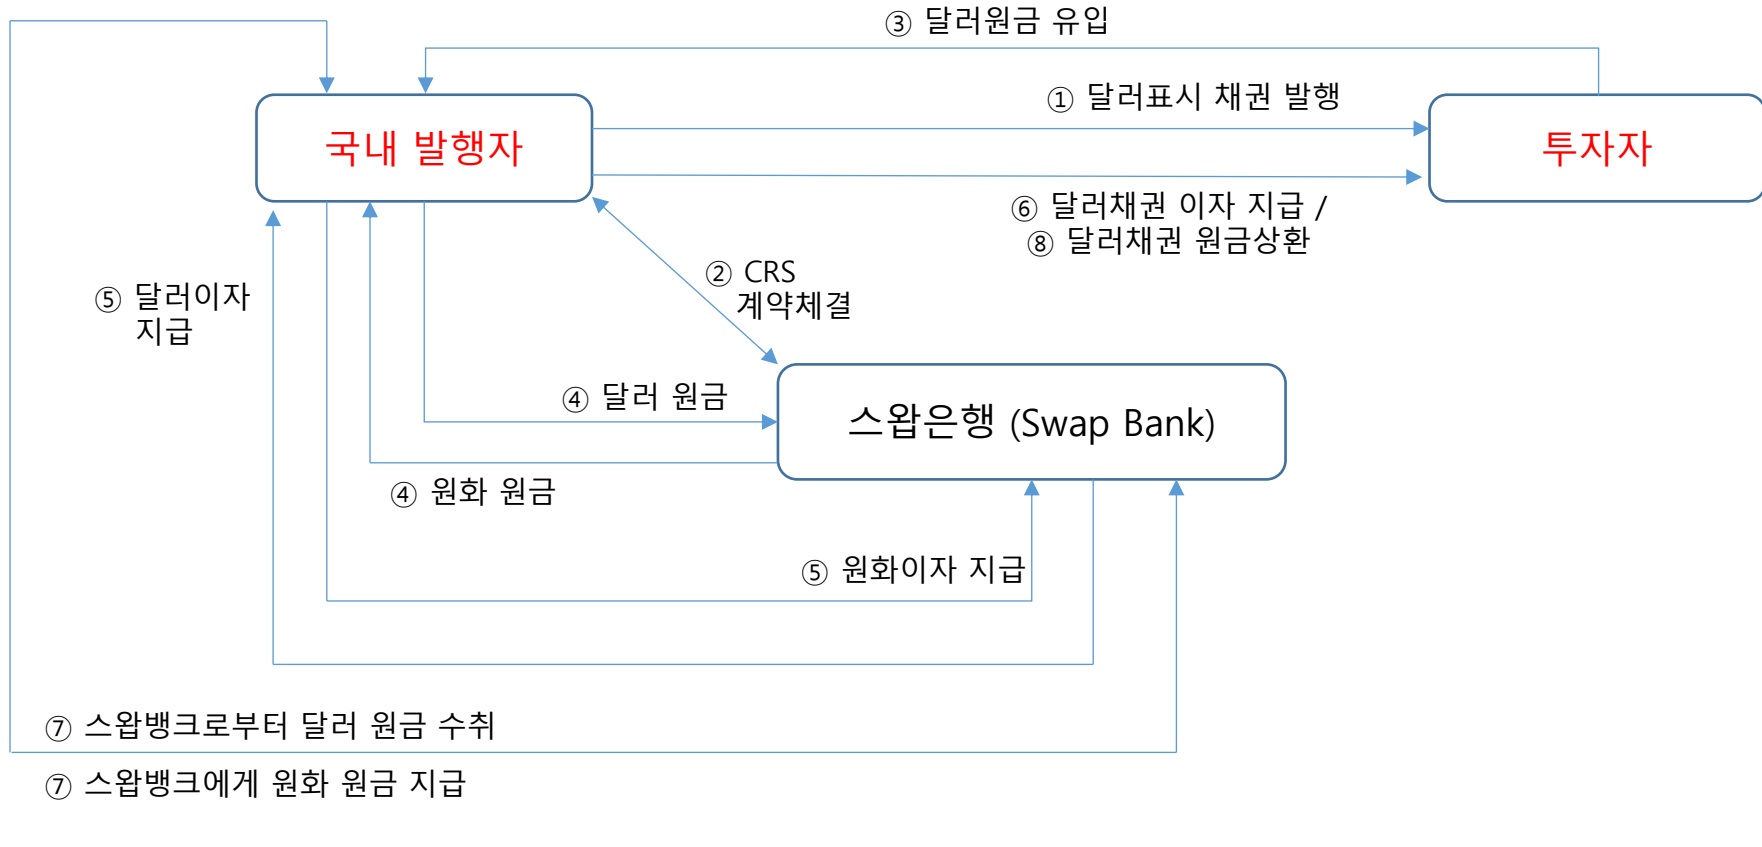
③ 달러원금 유입

국내 발행자

① 달러표시 채권 발행

투자자

⑥ 달러채권 이자 지급 /
⑧ 달러채권 원금상환

⑤ 달러이자 지급

② CRS 계약체결

④ 달러 원금

스왑은행 (Swap Bank)

④ 원화 원금

⑤ 원화이자 지급

⑦ 스왑뱅크로부터 달러 원금 수취

⑦ 스왑뱅크에게 원화 원금 지급